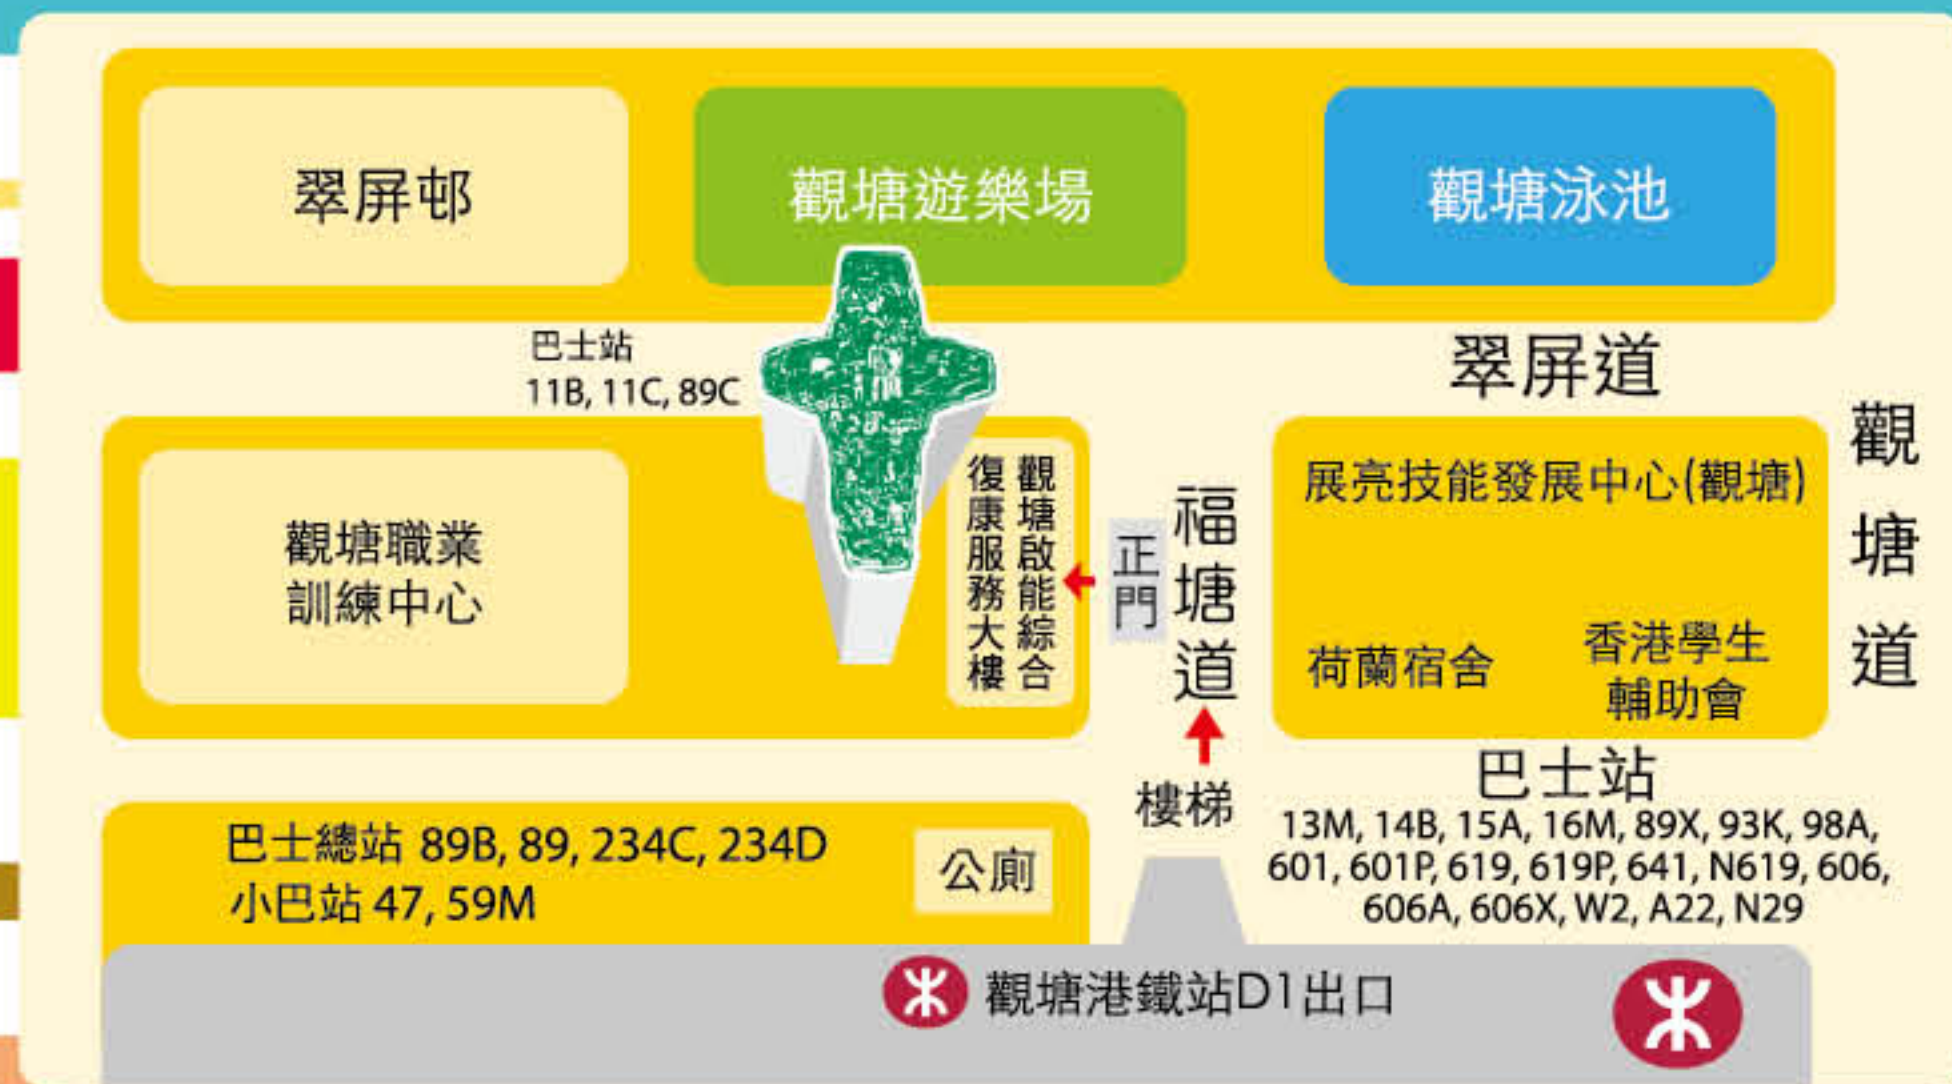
翠屏邨

觀塘遊樂場

觀塘泳池

巴士站
11B, 11C, 89C

翠屏道

觀塘道

觀塘職業
訓練中心

觀塘啟能綜合
復康服務大樓

正門

福塘道

展亮技能發展中心(觀塘)

荷蘭宿舍

香港學生
輔助會

巴士站
13M, 14B, 15A, 16M, 89X, 93K, 98A, 601, 601P, 619, 619P, 641, N619, 606, 606A, 606X, W2, A22, N29

樓梯

巴士總站 89B, 89, 234C, 234D
小巴站 47, 59M

公廁

觀塘港鐵站D1出口